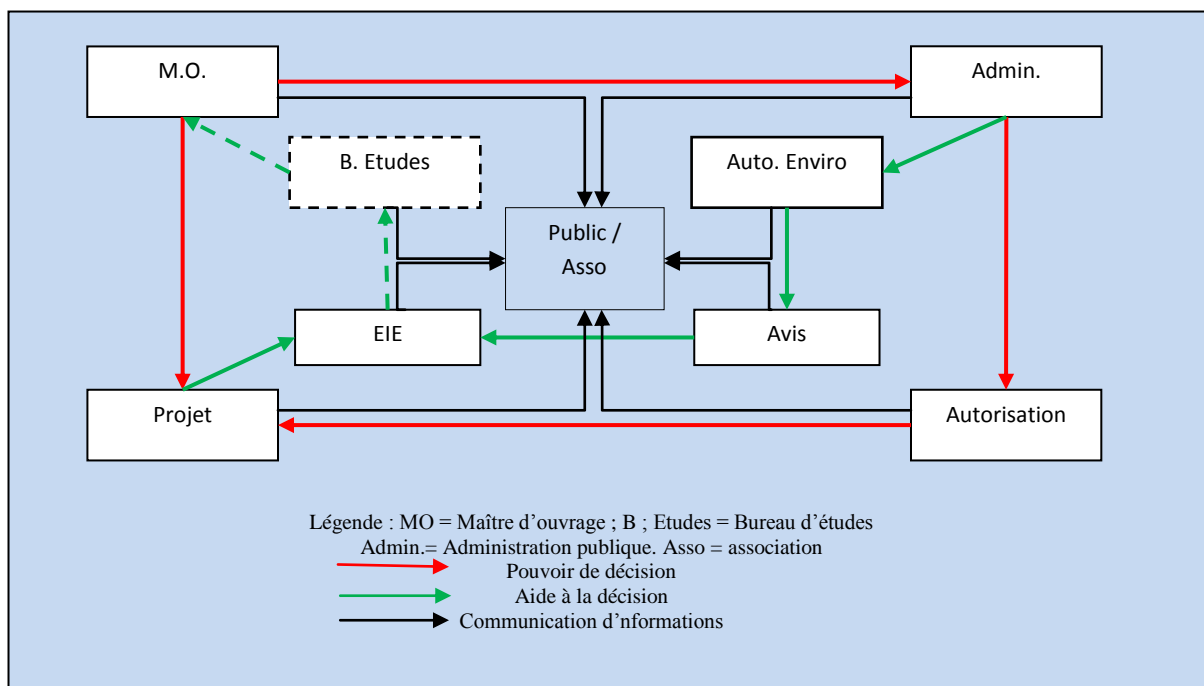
M.O.

Admin.

B. Etudes

Auto. Enviro

Public / Asso

EIE

Avis

Projet

Autorisation

Légende : MO = Maître d'ouvrage ; B ; Etudes = Bureau d'études
Admin.= Administration publique. Asso = association
Pouvoir de décision
Aide à la décision
Communication d'nformations